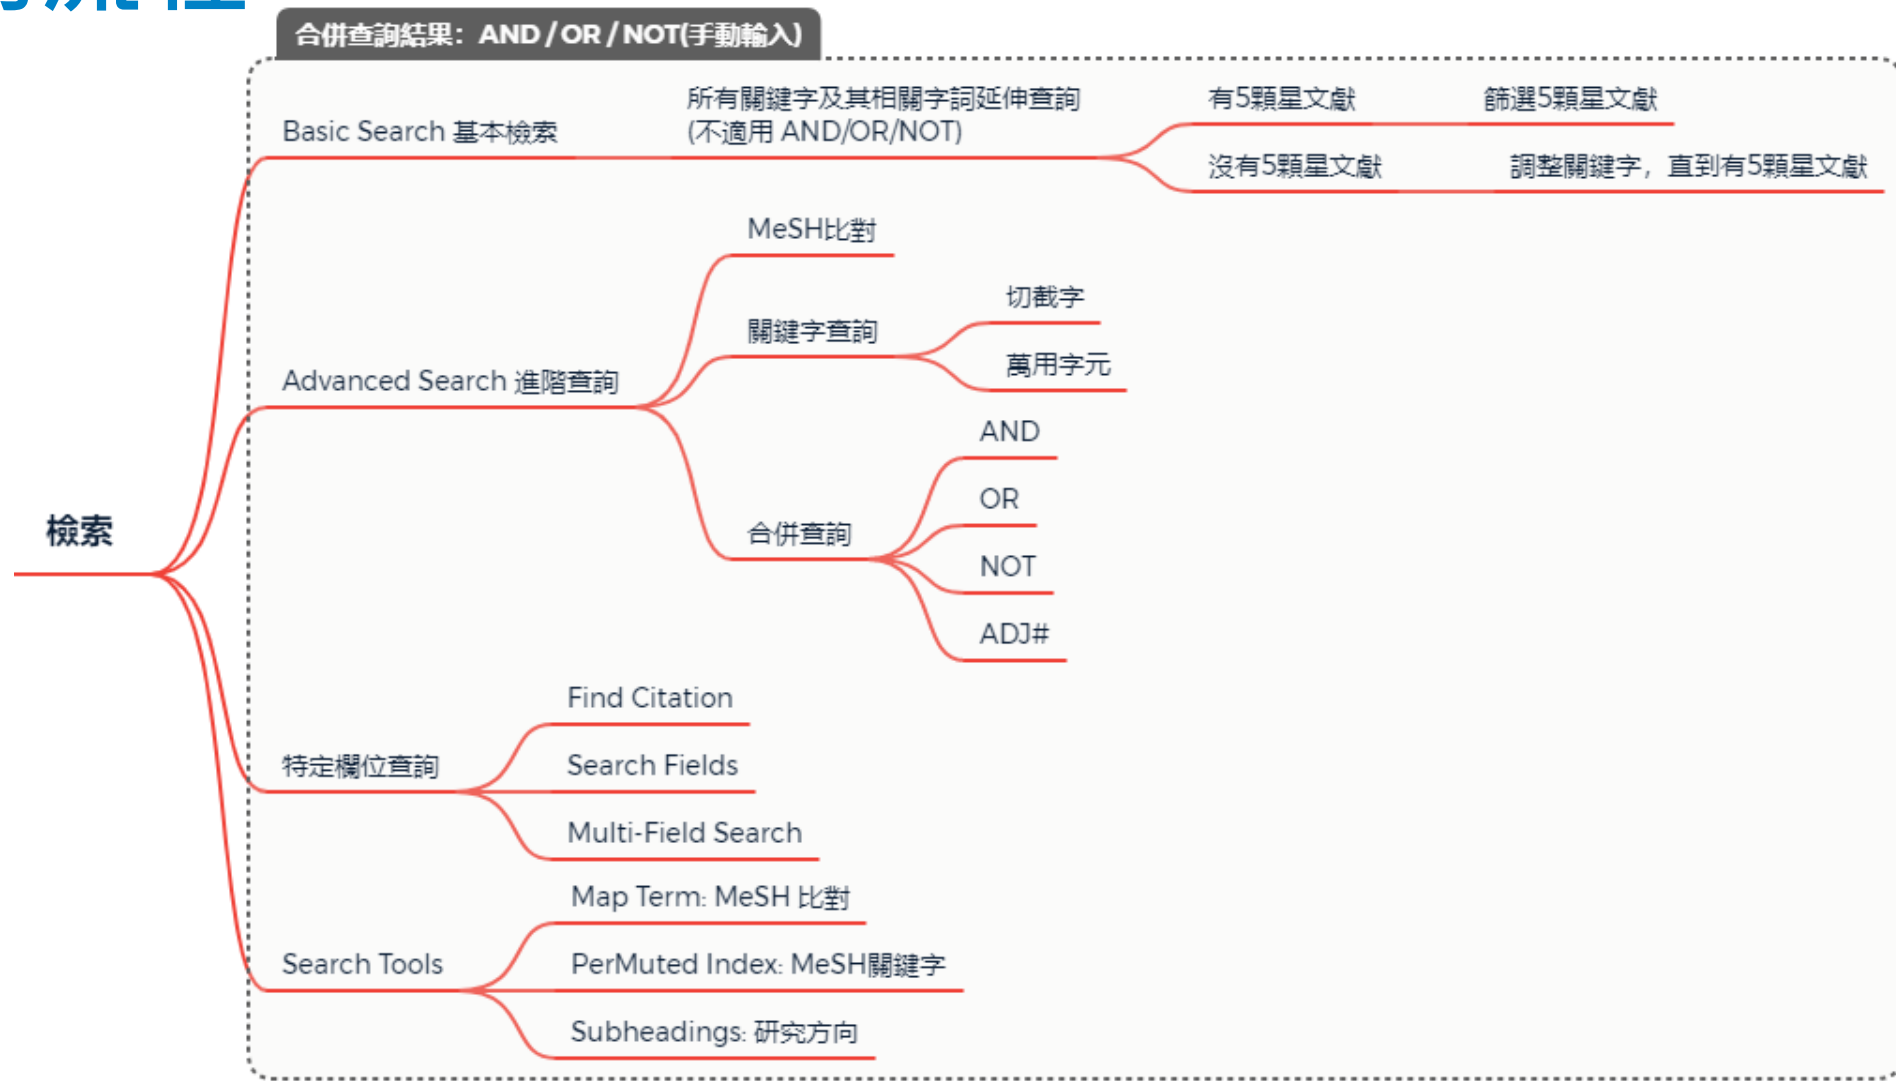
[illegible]

合併查詢結果：AND / OR / NOT(手動輸入)

檢索

Basic Search 基本檢索

所有關鍵字及其相關字詞延伸查詢 (不適用 AND/OR/NOT)

有5顆星文獻

篩選5顆星文獻

沒有5顆星文獻

調整關鍵字，直到有5顆星文獻

Advanced Search 進階查詢

MeSH比對

關鍵字查詢

切截字

萬用字元

合併查詢

AND

OR

NOT

ADJ#

特定欄位查詢

Find Citation

Search Fields

Multi-Field Search

Search Tools

Map Term: MeSH 比對

PerMuted Index: MeSH關鍵字

Subheadings: 研究方向